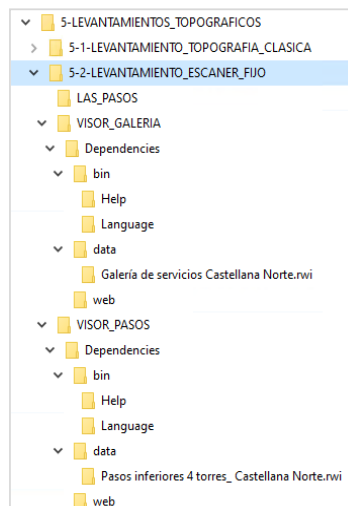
5-LEVANTAMIENTOS_TOPOGRAFICOS
5-1-LEVANTAMIENTO_TOPOGRAFIA_CLASICA
5-2-LEVANTAMIENTO_ESCANER_FIJO
LAS_PASOS
VISOR_GALERIA
Dependencies
bin
Help
Language
data
Galería de servicios Castellana Norte.rwi
web
VISOR_PASOS
Dependencies
bin
Help
Language
data
Pasos inferiores 4 torres_ Castellana Norte.rwi
web